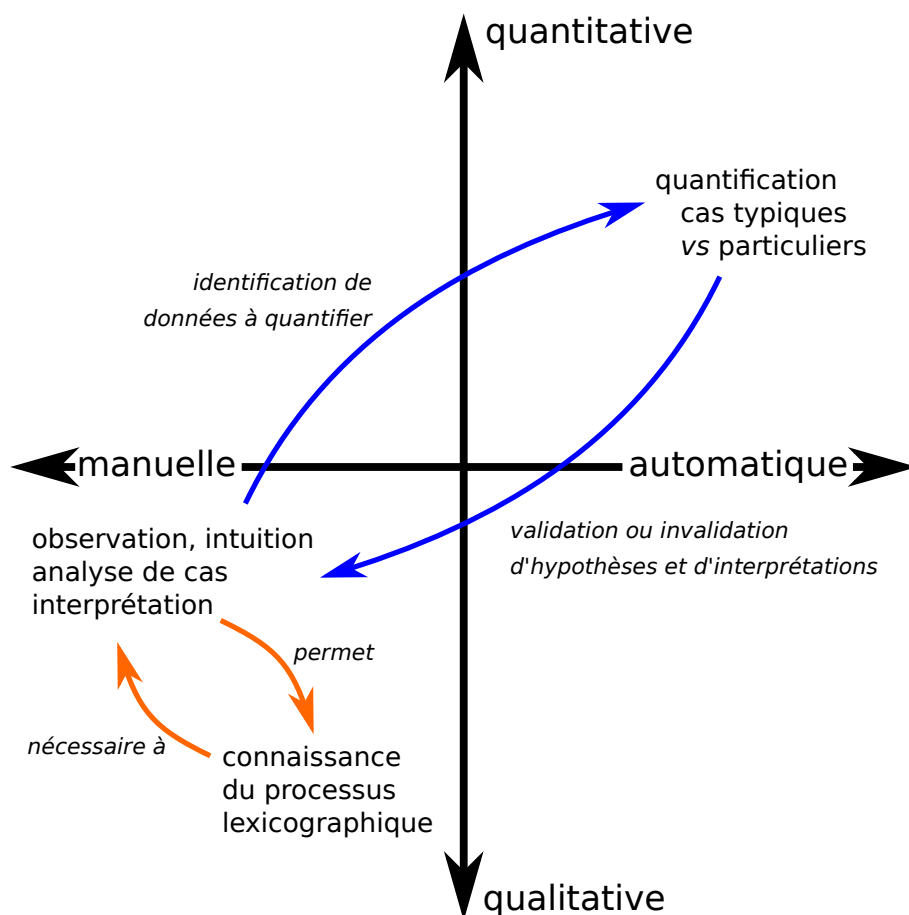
quantitative

quantification
cas typiques
vs particuliers

identification de
données à quantifier

manuelle

automatique

observation, intuition
analyse de cas
interprétation

validation ou invalidation
d'hypothèses et d'interprétations

permet

nécessaire à

connaissance
du processus
lexicographique

qualitative